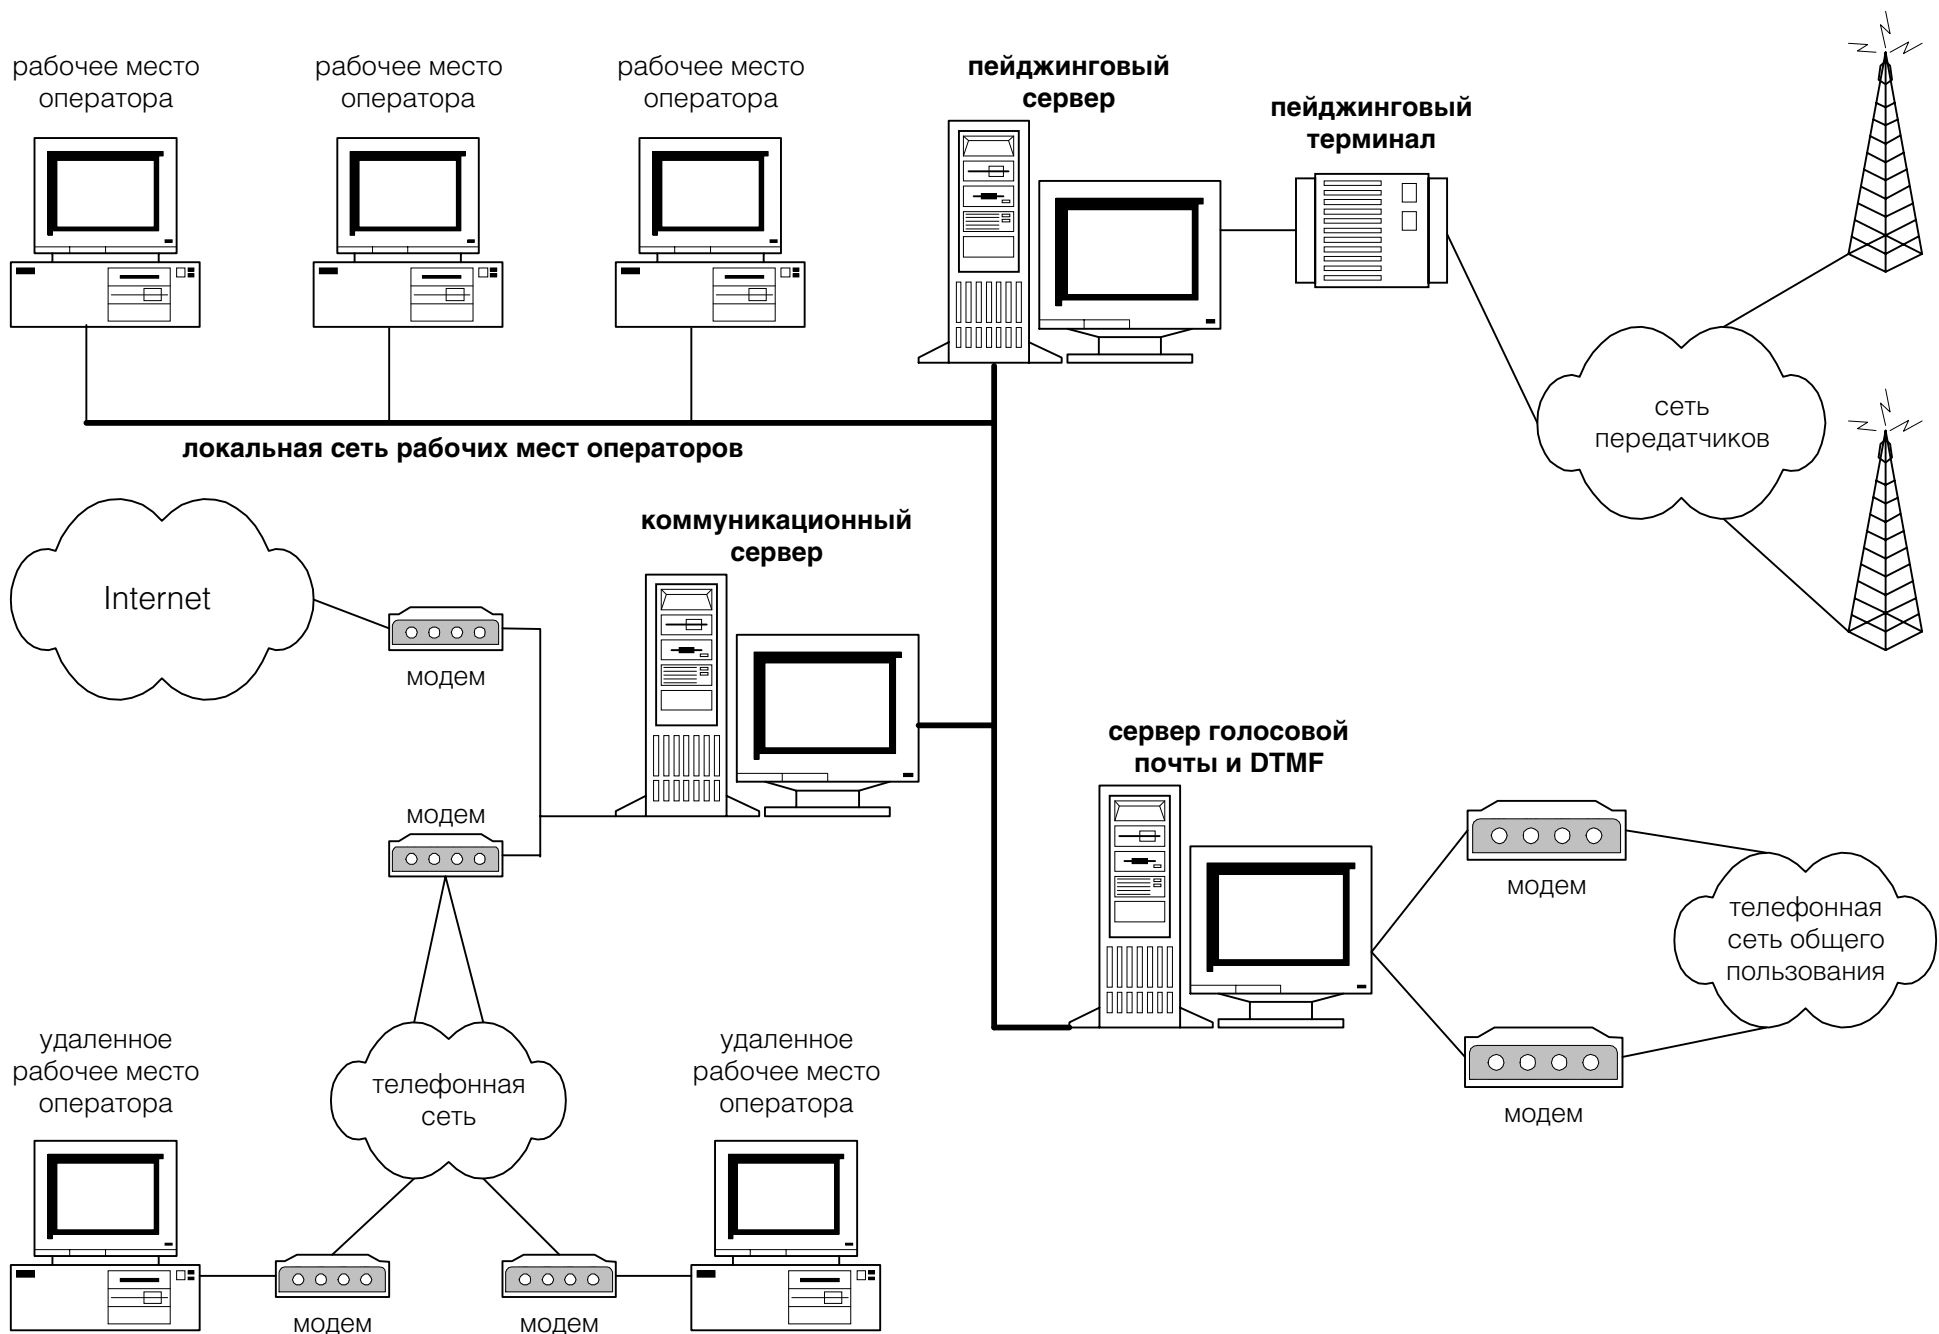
рабочее место оператора

рабочее место оператора

рабочее место оператора

пейджинговый сервер

пейджинговый терминал

сеть передатчиков

локальная сеть рабочих мест операторов

коммуникационный сервер

Internet

модем

модем

сервер голосовой почты и DTMF

модем

телефонная сеть общего пользования

модем

удаленное рабочее место оператора

телефонная сеть

удаленное рабочее место оператора

модем

модем